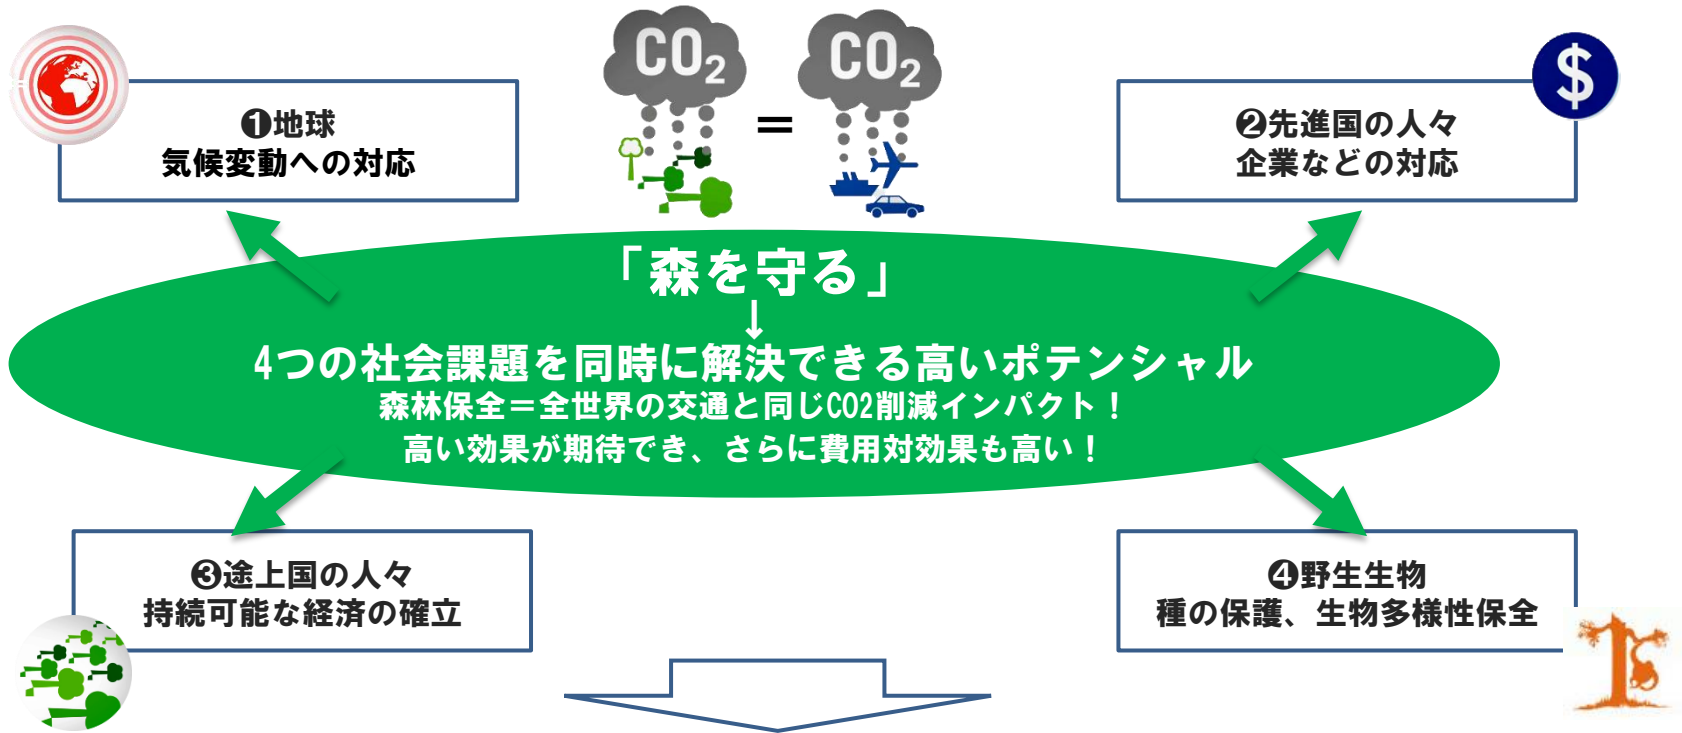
$CO_2$ = $CO_2$

❶地球
気候変動への対応

❷先進国の人々
企業などの対応

「森を守る」
↓
4つの社会課題を同時に解決できる高いポテンシャル
森林保全＝全世界の交通と同じCO2削減インパクト！
高い効果が期待でき、さらに費用対効果も高い！

❸途上国の人々
持続可能な経済の確立

❹野生生物
種の保護、生物多様性保全